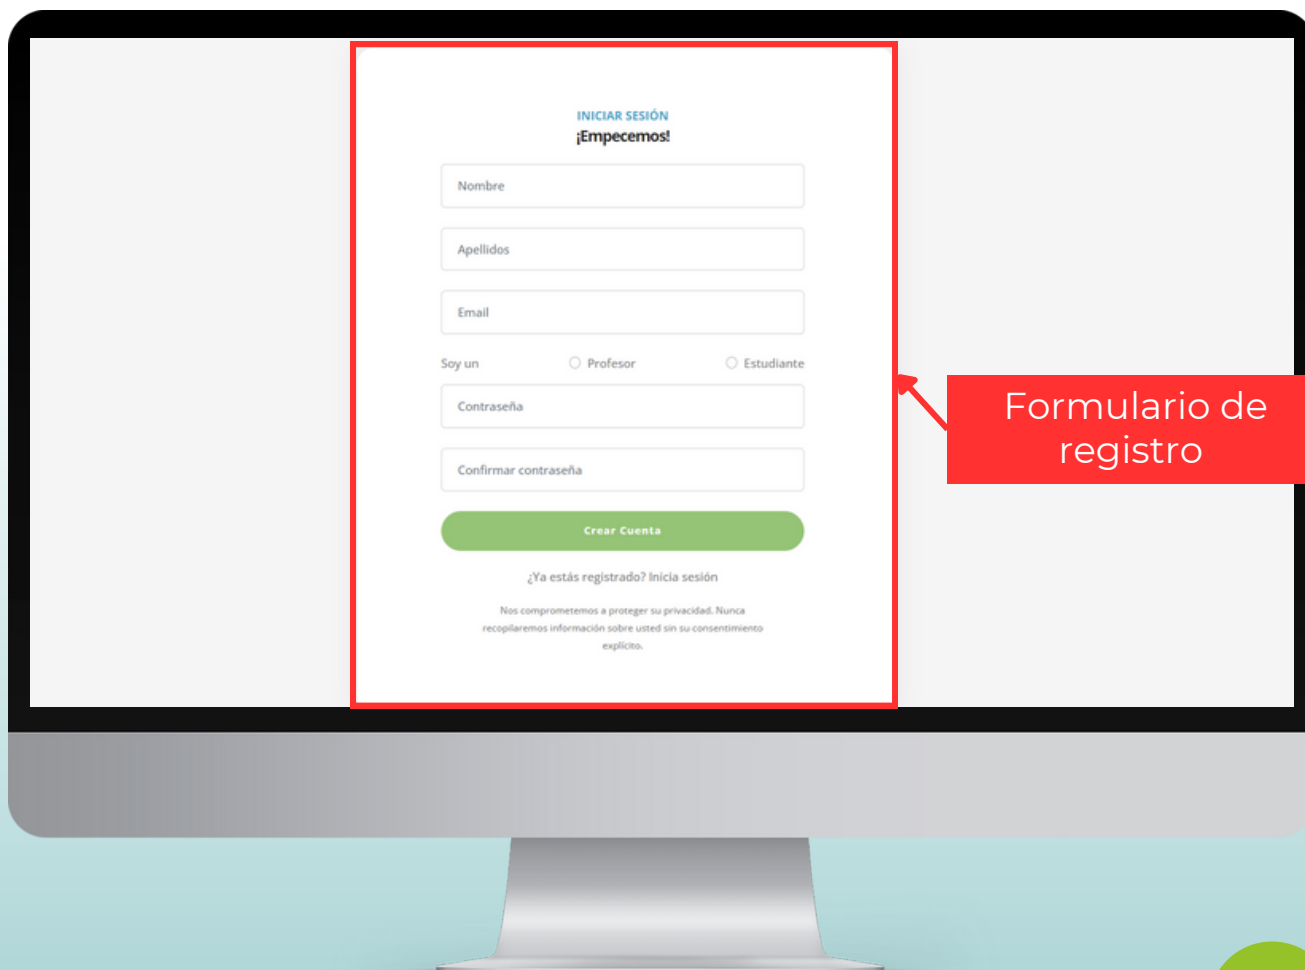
INICIAR SESIÓN
¡Empecemos!

Nombre

Apellidos

Email

Soy un ○ Profesor ○ Estudiante

Contraseña

Confirmar contraseña

Crear Cuenta

¿Ya estás registrado? Inicia sesión

Nos comprometemos a proteger su privacidad. Nunca recopilaremos información sobre usted sin su consentimiento explícito.

Formulario de registro